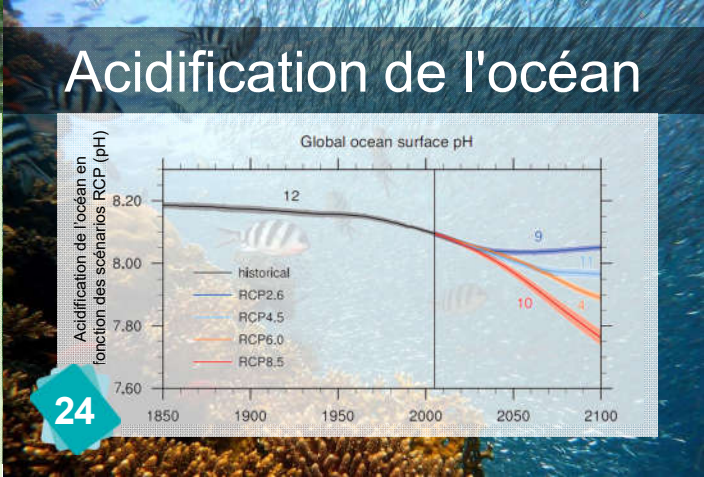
Acidification de l'océan

Global ocean surface pH

Acidification de l'océan en fonction des scénarios RCP (pH)

8.20
8.00
7.80
7.60

12
9
11
10
4

historical
RCP2.6
RCP4.5
RCP6.0
RCP8.5

1850 1900 1950 2000 2050 2100

24